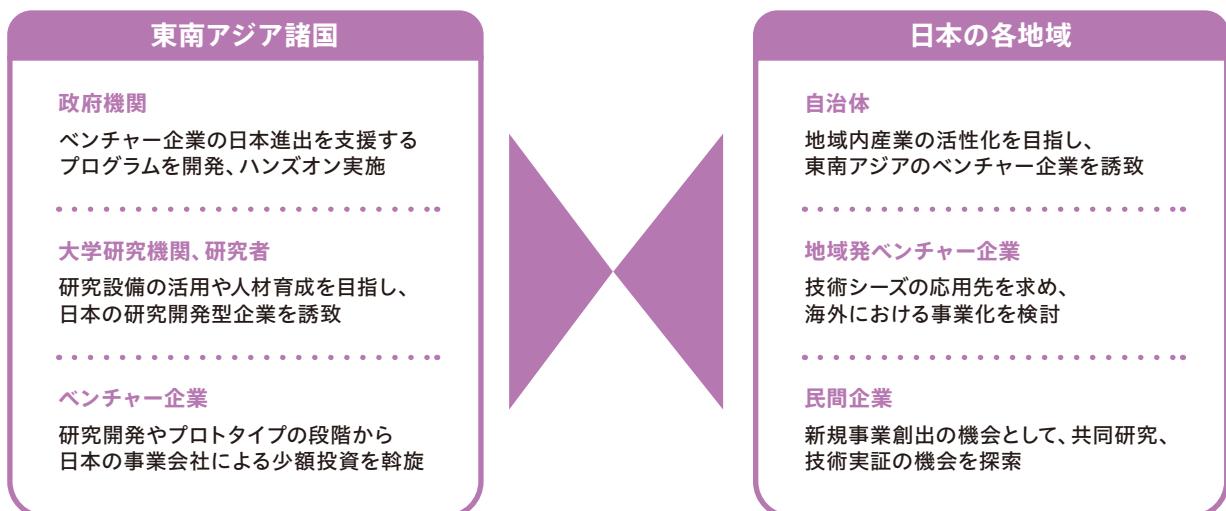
東南アジア諸国

政府機関

ベンチャー企業の日本進出を支援するプログラムを開発、ハンズオン実施

大学研究機関、研究者

研究設備の活用や人材育成を目指し、日本の研究開発型企業を誘致

ベンチャー企業

研究開発やプロトタイプの段階から日本の事業会社による少額投資を斡旋

日本の各地域

自治体

地域内産業の活性化を目指し、東南アジアのベンチャー企業を誘致

地域発ベンチャー企業

技術シーズの応用先を求め、海外における事業化を検討

民間企業

新規事業創出の機会として、共同研究、技術実証の機会を探索